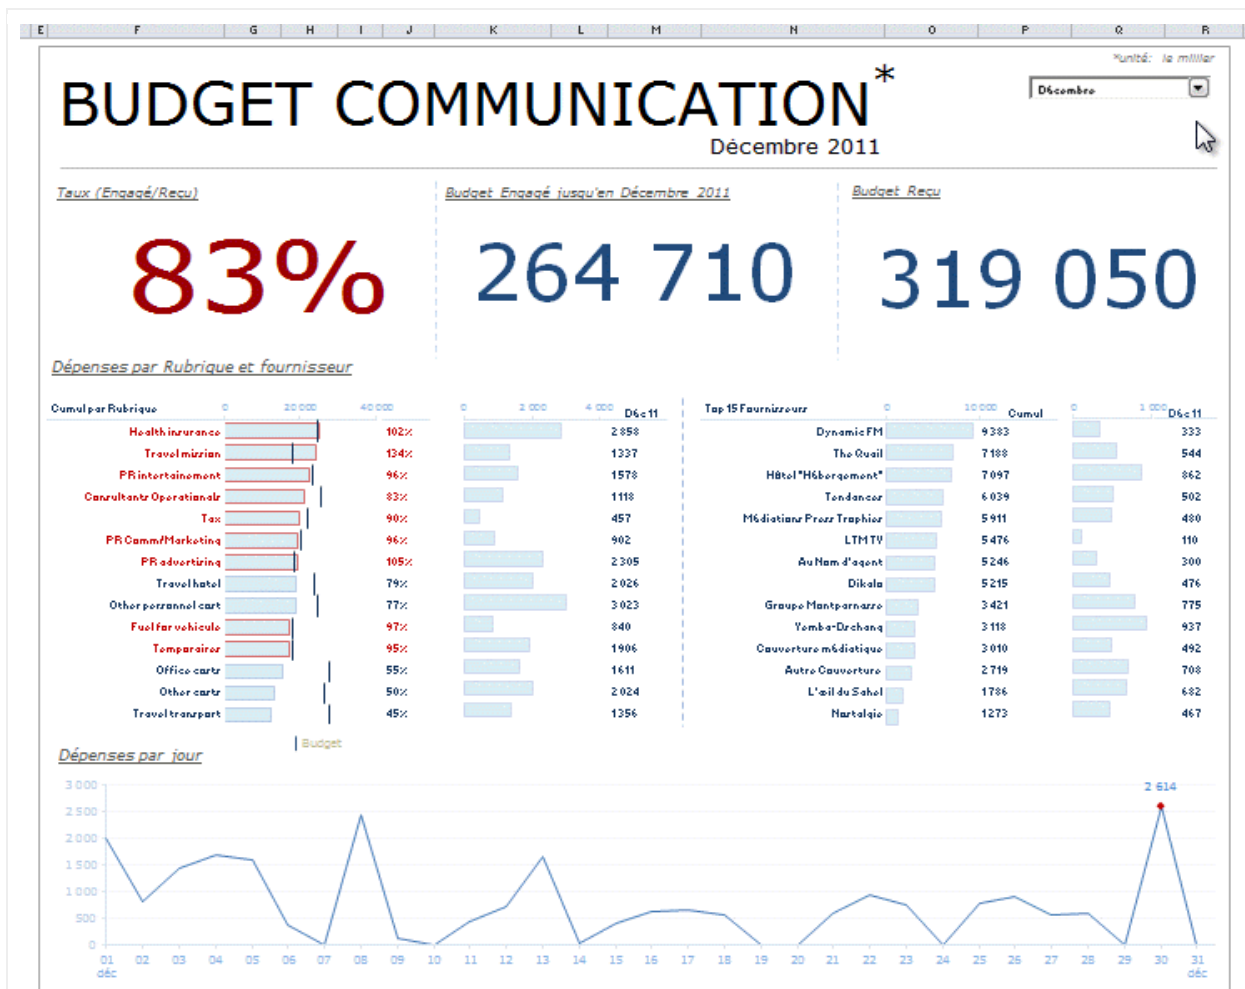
E F G H I J K L M N O P Q R

*unité: le millier

Décembre

BUDGET COMMUNICATION*
Décembre 2011

Taux (Engagé/Reçu)

83%

Budget Engagé jusqu'en Décembre 2011

264 710

Budget Reçu

319 050

Dépenses par Rubrique et fournisseur

| Cumul par Rubrique | 0 20 000 40 000 | | 0 2 000 4 000 Déc 11 |
|---|---|---|---|
| Health insurance | | 102% | 2 858 |
| Travel mission | | 134% | 1 337 |
| PR intertainement | | 96% | 1 578 |
| Consultants Operationals | | 83% | 1 118 |
| Tax | | 90% | 457 |
| PR Comm/Marketing | | 96% | 902 |
| PR advertising | | 105% | 2 305 |
| Travel hotel | | 79% | 2 026 |
| Other personnel cost | | 77% | 3 023 |
| Fuel for vehicule | | 97% | 840 |
| Temporaires | | 95% | 1 906 |
| Office costs | | 55% | 1 611 |
| Other costs | | 50% | 2 024 |
| Travel transport | | 45% | 1 356 |

Budget

| Top 15 Fournisseurs | 0 10 000 Cumul | 0 1 000 Déc 11 |
|---|---|---|
| Dynamic FM | 9 383 | 333 |
| The Quail | 7 188 | 544 |
| Hôtel "Hébergement" | 7 097 | 862 |
| Tendances | 6 039 | 502 |
| Médiations Press Trophies | 5 911 | 480 |
| LTM TV | 5 476 | 110 |
| Au Nom d'agent | 5 246 | 300 |
| Dikala | 5 215 | 476 |
| Groupe Montparnasse | 3 421 | 775 |
| Yomba-Drehang | 3 118 | 937 |
| Couverture médiatique | 3 010 | 492 |
| Autre Couverture | 2 719 | 708 |
| L'œil du Sahel | 1 786 | 682 |
| Nostalgie | 1 273 | 467 |

Dépenses par jour

3 000
2 500
2 000
1 500
1 000
500
0

2 614

01 déc 02 03 04 05 06 07 08 09 10 11 12 13 14 15 16 17 18 19 20 21 22 23 24 25 26 27 28 29 30 31 déc